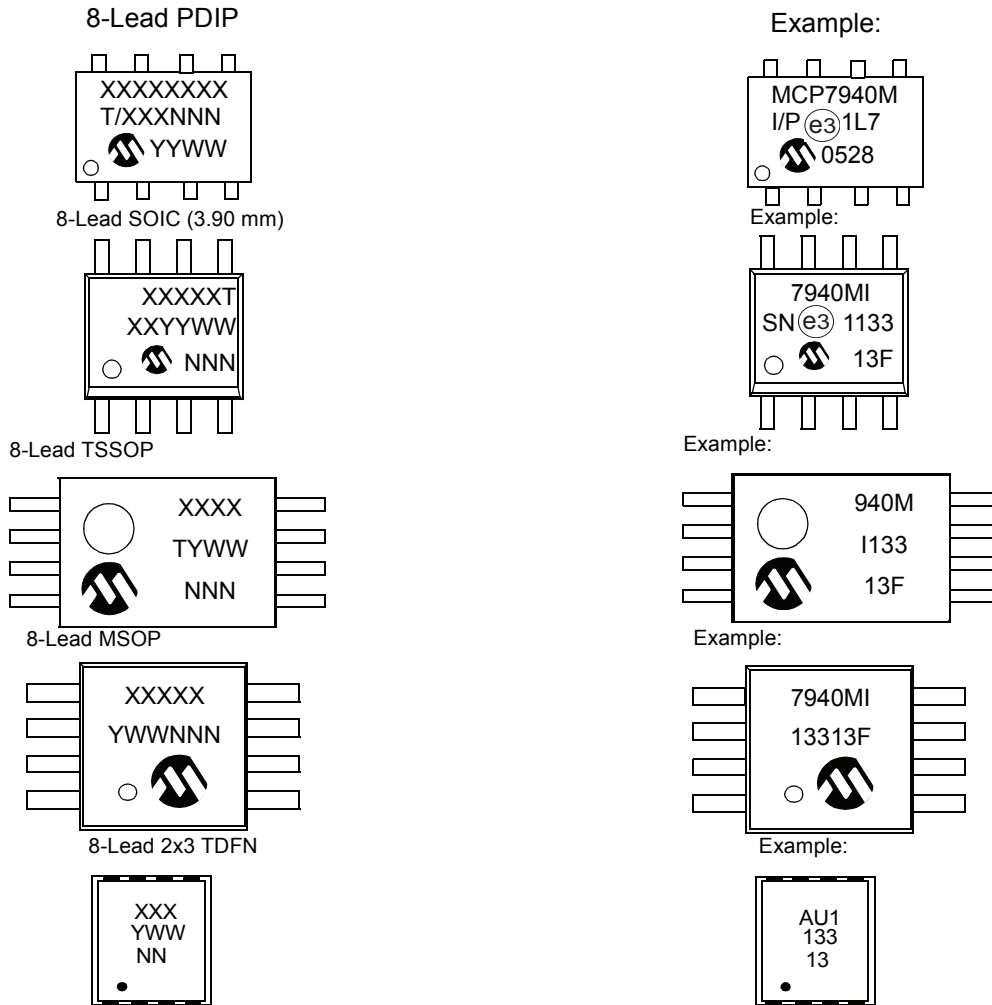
8-Lead PDIP

XXXXXXXX
T/XXXNNN
YYWW

Example:

MCP7940M
I/P e3 1L7
0528

8-Lead SOIC (3.90 mm)

XXXXXT
XXYYWW
NNN

Example:

7940MI
SN e3 1133
13F

8-Lead TSSOP

XXXX
TYWW
NNN

Example:

940M
I133
13F

8-Lead MSOP

XXXXX
YWWNNN

Example:

7940MI
13313F

8-Lead 2x3 TDFN

XXX
YWW
NN

Example:

AU1
133
13